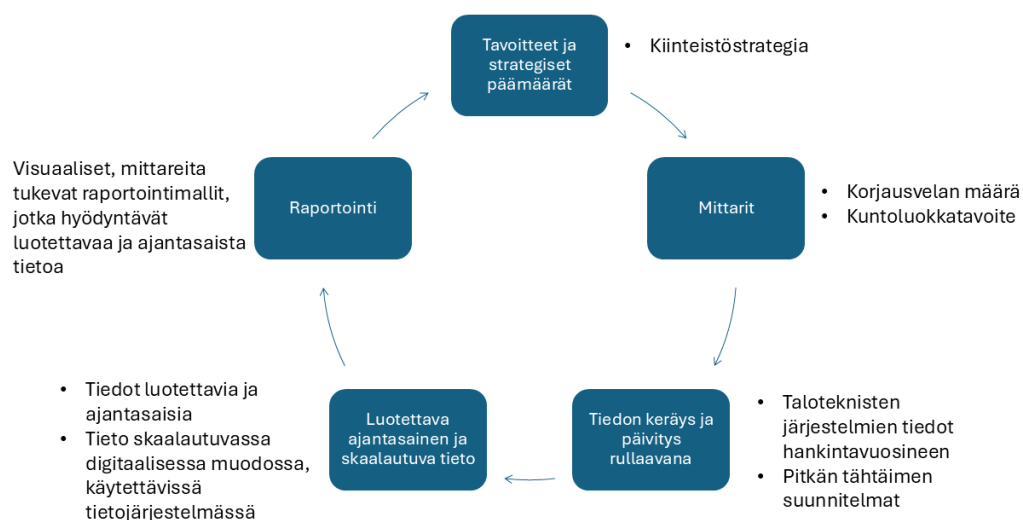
Tavoitteet ja strategiset päämäärät

• Kiinteistöstrategia

Visuaaliset, mittareita tukevat raportointimallit, jotka hyödyntävät luotettavaa ja ajantasaista tietoa

Raportointi

Mittarit

• Korjausvelan määrä
• Kuntoluokkatavoite

• Tiedot luotettavia ja ajantasaisia
• Tieto skaalautuvassa digitaalisessa muodossa, käytettävissä tietojärjestelmässä

Luotettava ajantasainen ja skaalautuva tieto

Tiedon keräys ja päivitys rullaavana

• Taloteknisten järjestelmien tiedot hankintavuosineen
• Pitkän tähtäimen suunnitelmat